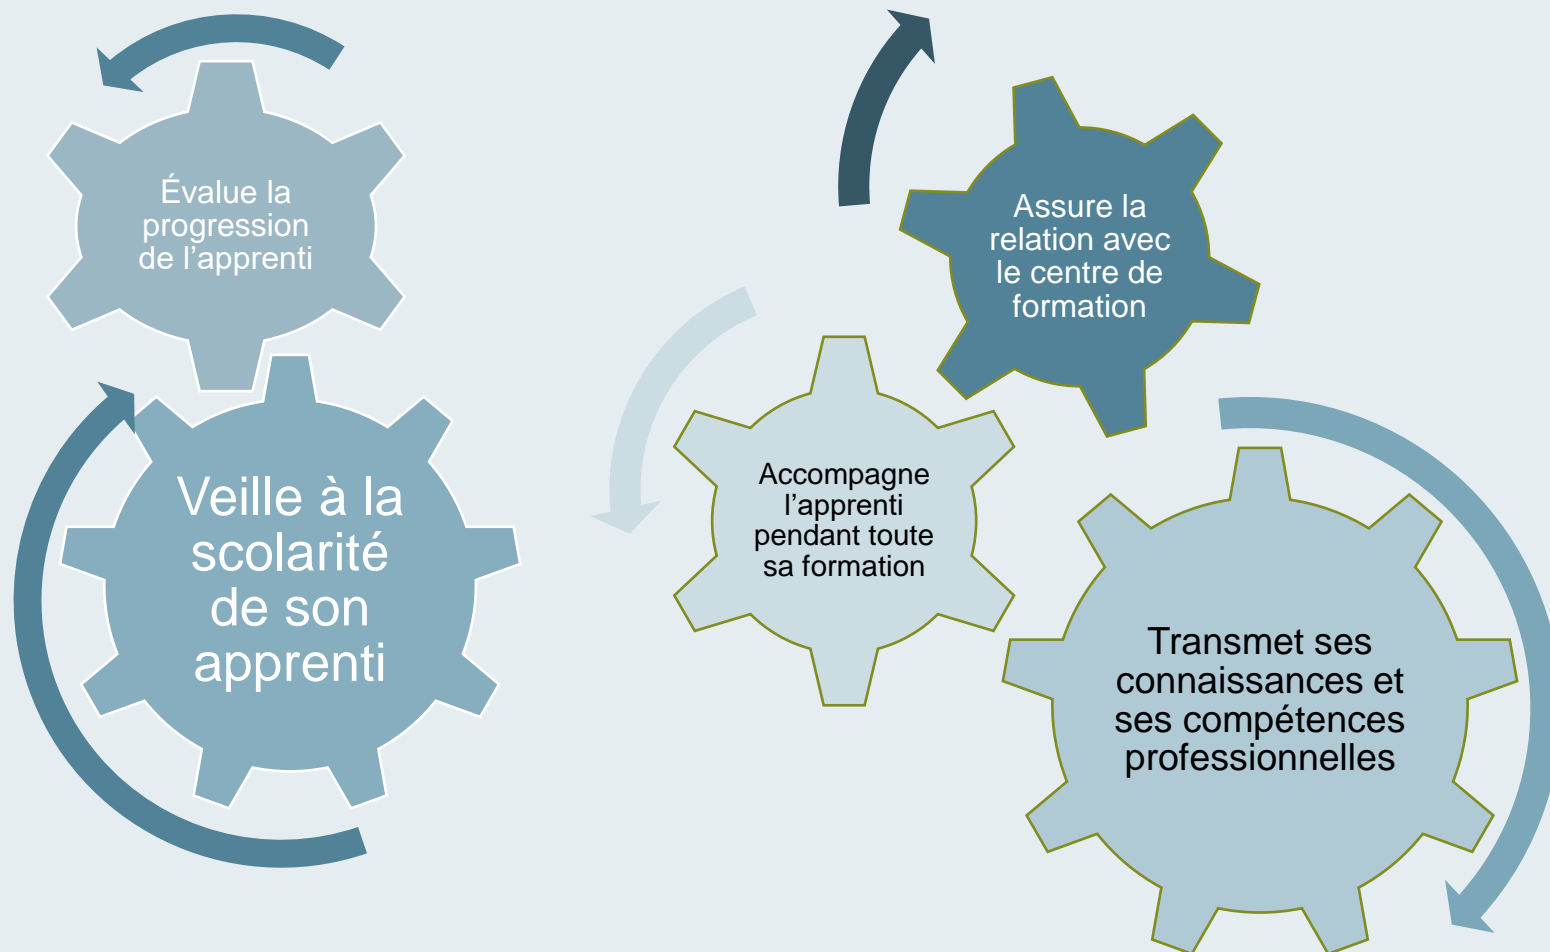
Évalue la progression de l’apprenti

Veille à la scolarité de son apprenti

Assure la relation avec le centre de formation

Accompagne l’apprenti pendant toute sa formation

Transmet ses connaissances et ses compétences professionnelles